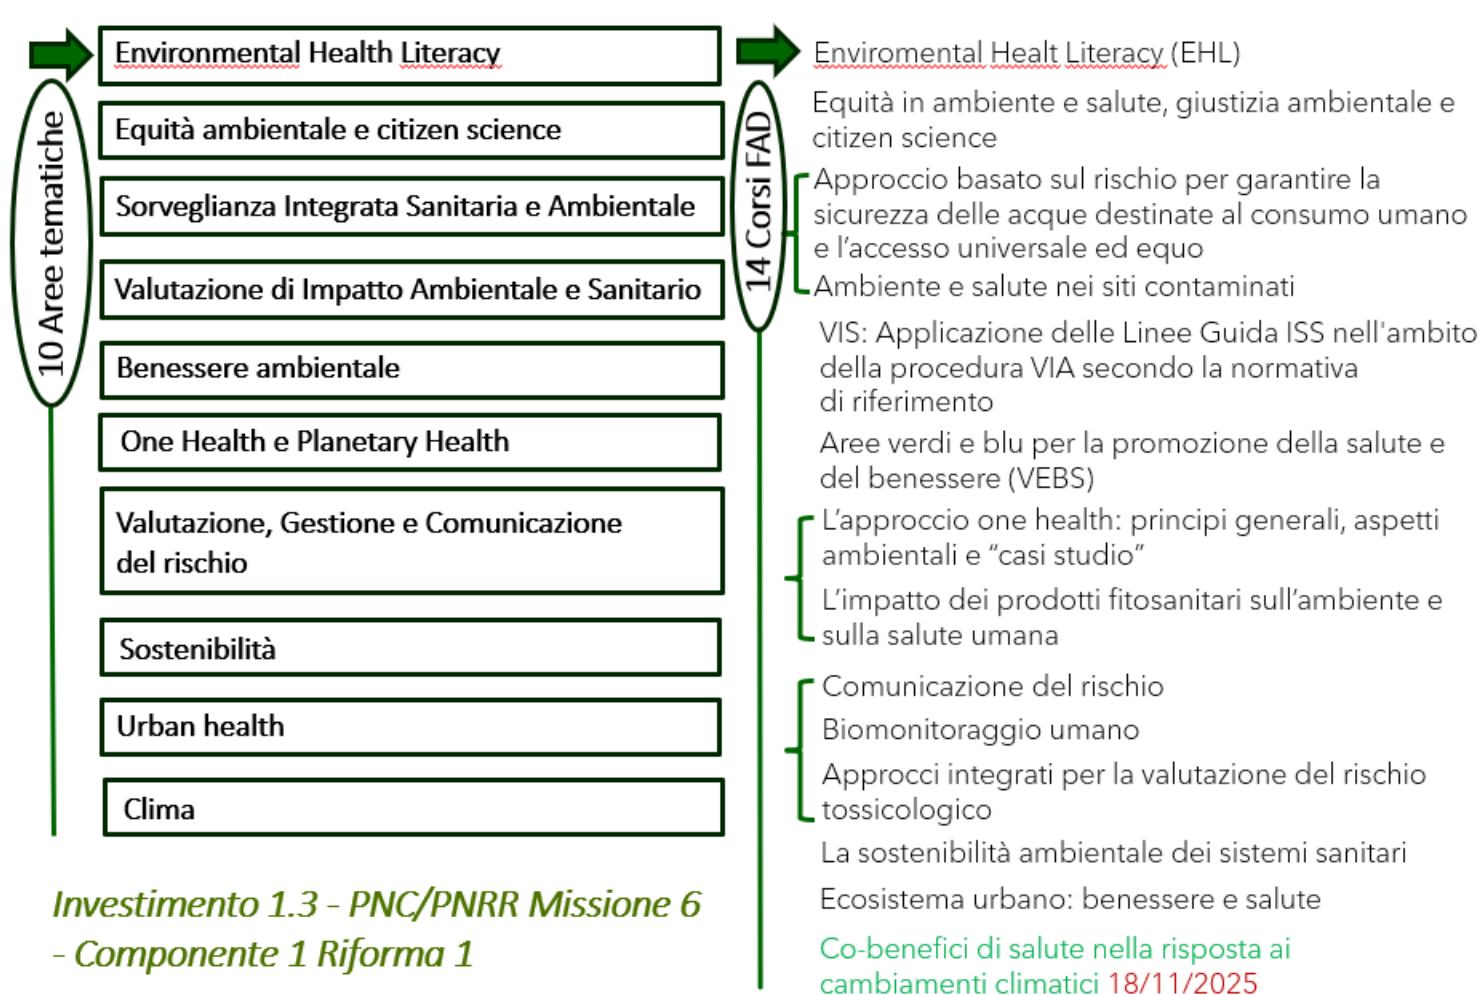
10 Aree tematiche

Environmental Health Literacy

Equità ambientale e citizen science

Sorveglianza Integrata Sanitaria e Ambientale

Valutazione di Impatto Ambientale e Sanitario

Benessere ambientale

One Health e Planetary Health

Valutazione, Gestione e Comunicazione del rischio

Sostenibilità

Urban health

Clima

Investimento 1.3 - PNC/PNRR Missione 6 - Componente 1 Riforma 1

14 Corsi FAD

Enviromental Healt Literacy (EHL)

Equità in ambiente e salute, giustizia ambientale e citizen science

Approccio basato sul rischio per garantire la sicurezza delle acque destinate al consumo umano e l'accesso universale ed equo

Ambiente e salute nei siti contaminati

VIS: Applicazione delle Linee Guida ISS nell'ambito della procedura VIA secondo la normativa di riferimento

Aree verdi e blu per la promozione della salute e del benessere (VEBS)

L'approccio one health: principi generali, aspetti ambientali e "casi studio"

L'impatto dei prodotti fitosanitari sull'ambiente e sulla salute umana

Comunicazione del rischio

Biomonitoraggio umano

Approcci integrati per la valutazione del rischio tossicologico

La sostenibilità ambientale dei sistemi sanitari

Ecosistema urbano: benessere e salute

Co-benefici di salute nella risposta ai cambiamenti climatici 18/11/2025